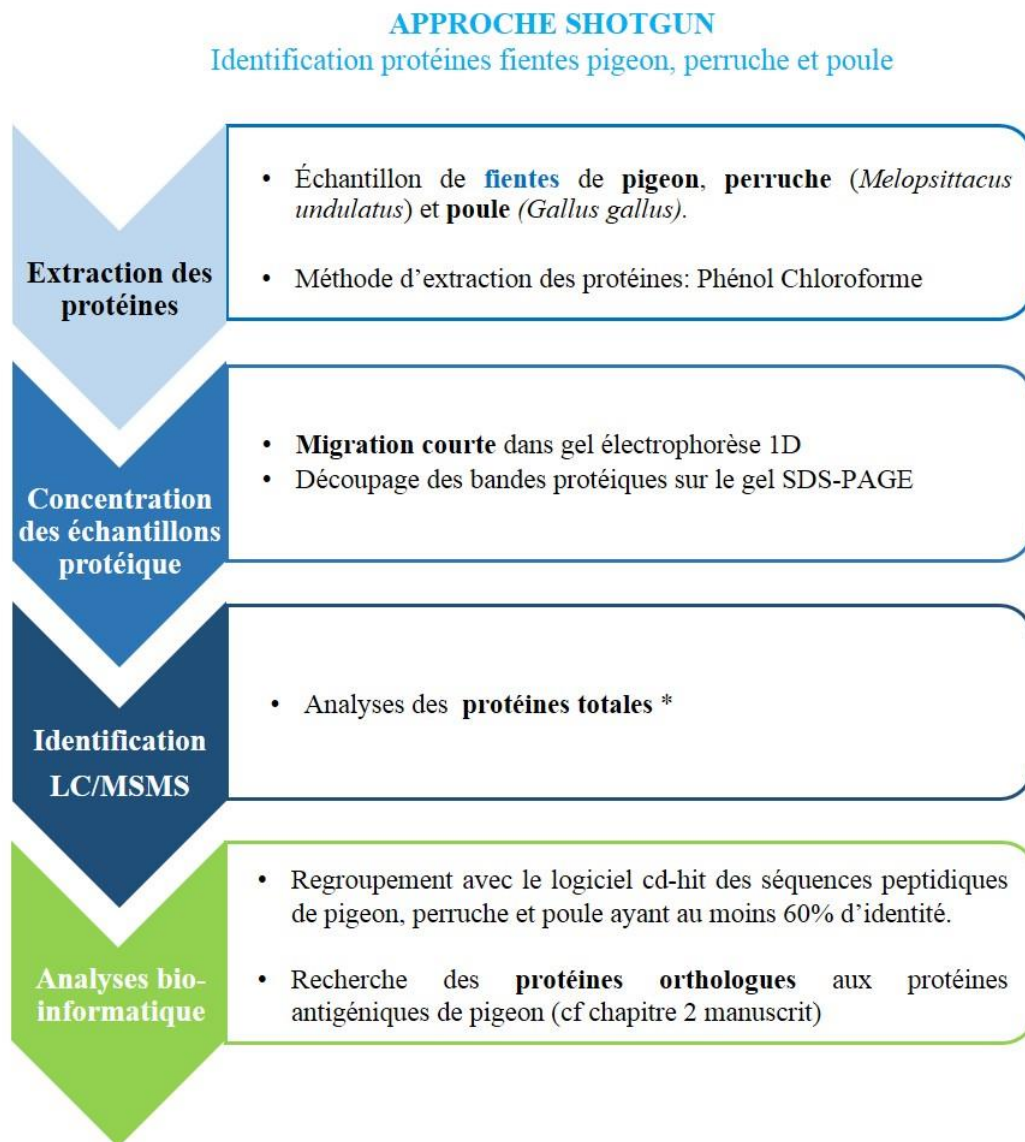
APPROCHE SHOTGUN
Identification protéines fientes pigeon, perruche et poule

Extraction des protéines

• Échantillon de fientes de pigeon, perruche (Melopsittacus undulatus) et poule (Gallus gallus).

• Méthode d'extraction des protéines: Phénol Chloroforme

Concentration des échantillons protéique

• Migration courte dans gel électrophorèse 1D
• Découpage des bandes protéiques sur le gel SDS-PAGE

Identification LC/MSMS

• Analyses des protéines totales *

Analyses bio-informatique

• Regroupement avec le logiciel cd-hit des séquences peptidiques de pigeon, perruche et poule ayant au moins 60% d'identité.

• Recherche des protéines orthologues aux protéines antigéniques de pigeon (cf chapitre 2 manuscrit)